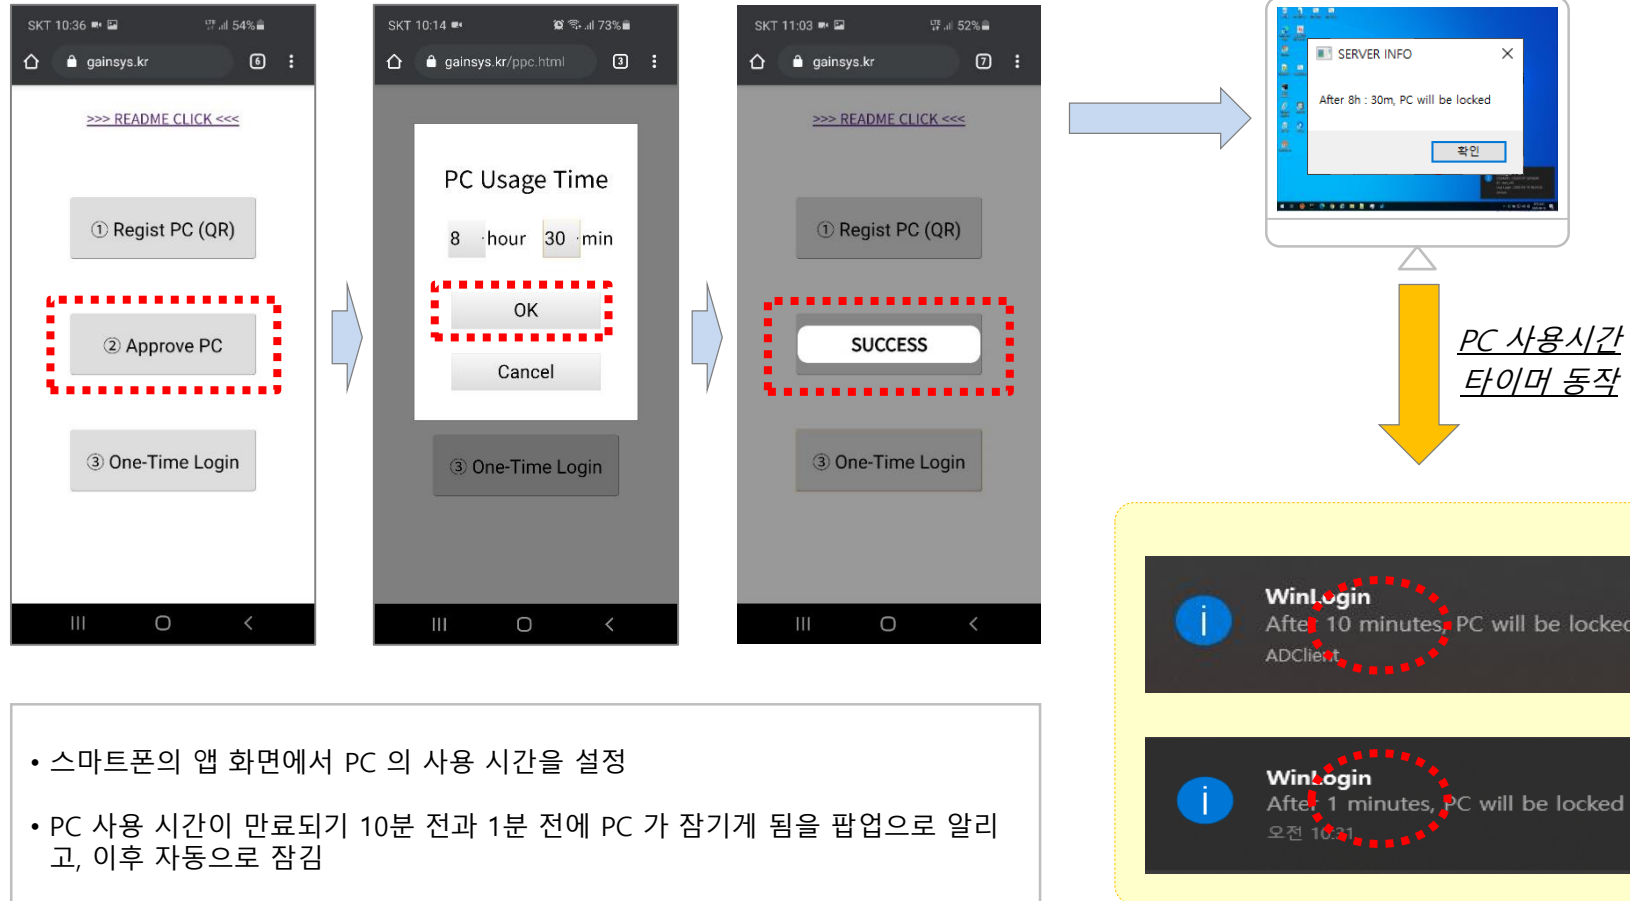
SKT 10:36 54%
gainsys.kr 6
>>> README CLICK <<<
① Regist PC (QR)
② Approve PC
③ One-Time Login

SKT 10:14 73%
gainsys.kr/ppc.html 3
PC Usage Time
8 hour 30 min
OK
Cancel
③ One-Time Login

SKT 11:03 52%
gainsys.kr 7
>>> README CLICK <<<
① Regist PC (QR)
SUCCESS
③ One-Time Login

SERVER INFO
After 8h : 30m, PC will be locked
확인

PC 사용시간 타이머 동작

WinLogin
After 10 minutes, PC will be locke
ADClient

WinLogin
After 1 minutes, PC will be locked
오전 10:31

• 스마트폰의 앱 화면에서 PC 의 사용 시간을 설정

• PC 사용 시간이 만료되기 10분 전과 1분 전에 PC 가 잠기게 됨을 팝업으로 알리고, 이후 자동으로 잠김